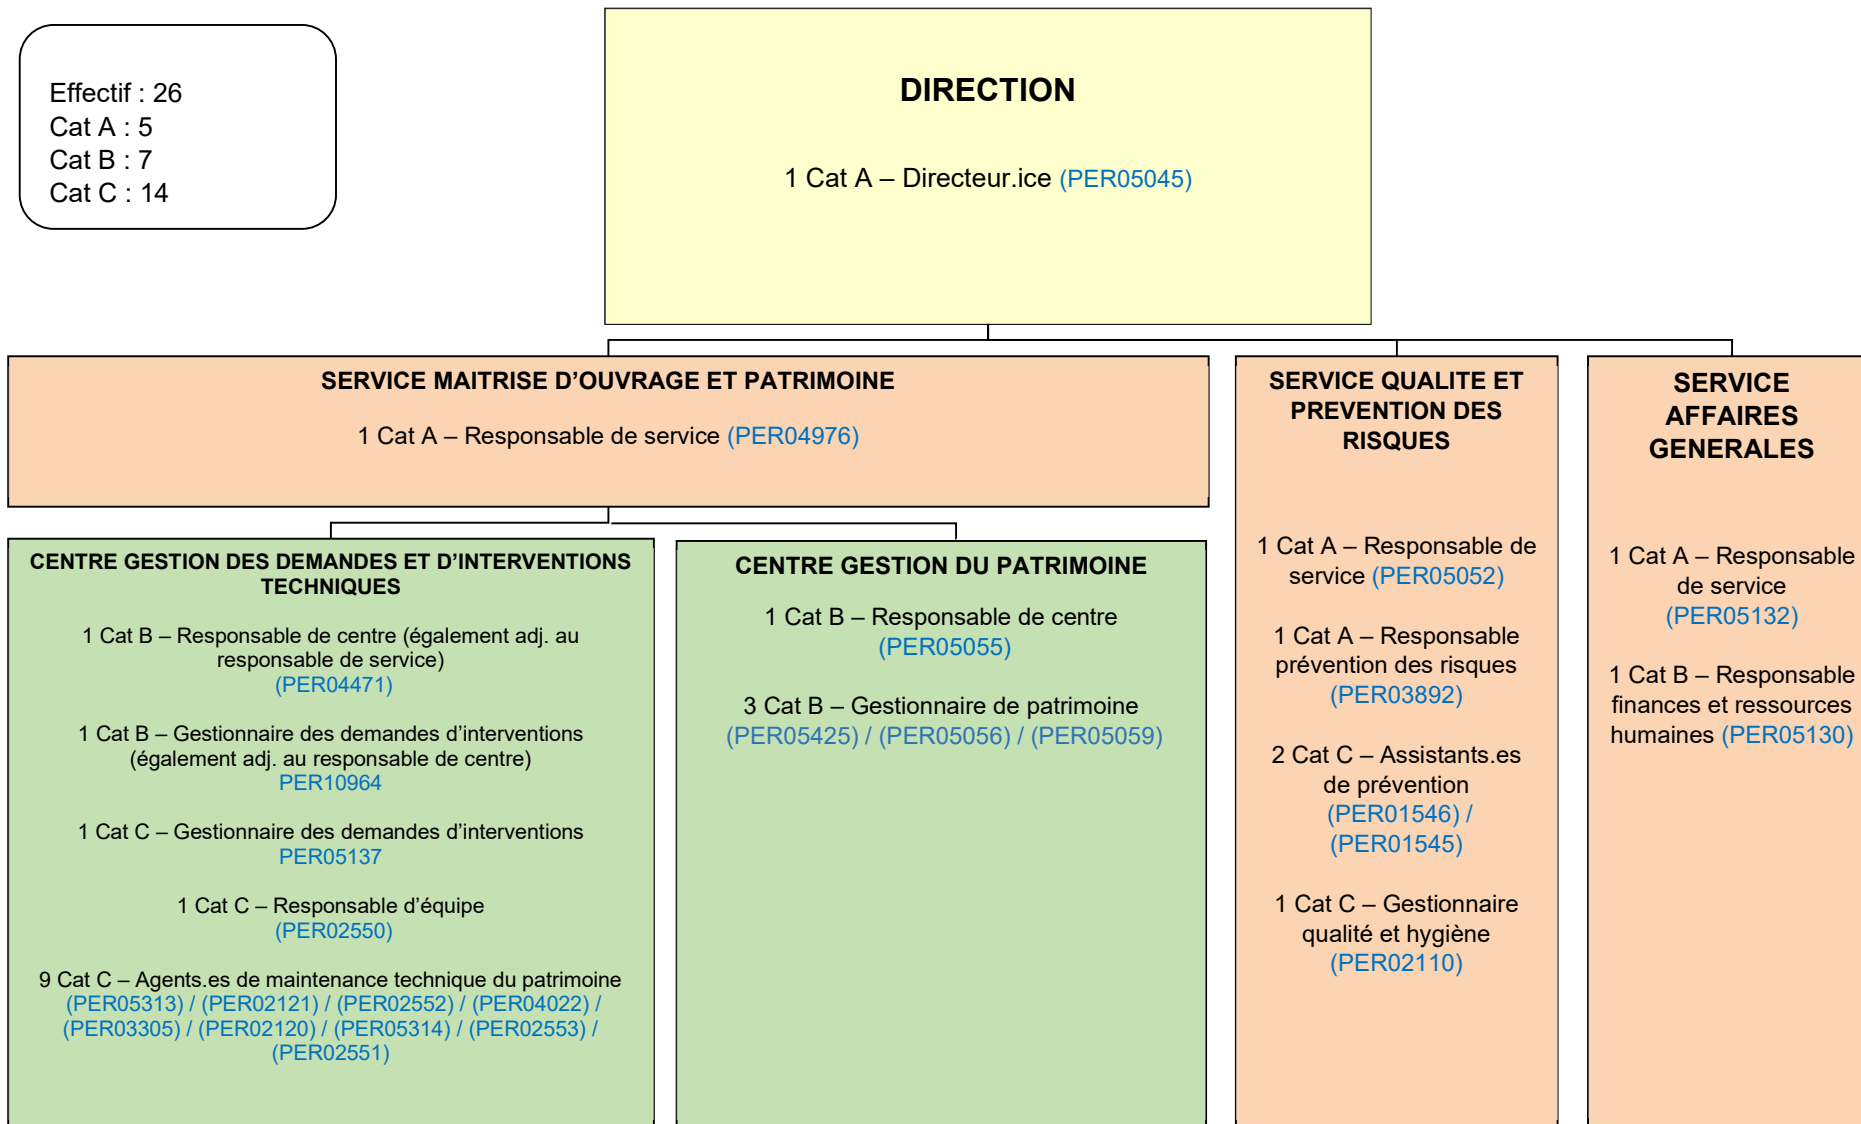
Effectif : 26
Cat A : 5
Cat B : 7
Cat C : 14

DIRECTION

1 Cat A – Directeur.ice (PER05045)

SERVICE MAITRISE D'OUVRAGE ET PATRIMOINE

1 Cat A – Responsable de service (PER04976)

CENTRE GESTION DES DEMANDES ET D'INTERVENTIONS TECHNIQUES

1 Cat B – Responsable de centre (également adj. au responsable de service) (PER04471)

1 Cat B – Gestionnaire des demandes d'interventions (également adj. au responsable de centre) PER10964

1 Cat C – Gestionnaire des demandes d'interventions PER05137

1 Cat C – Responsable d'équipe (PER02550)

9 Cat C – Agents.es de maintenance technique du patrimoine (PER05313) / (PER02121) / (PER02552) / (PER04022) / (PER03305) / (PER02120) / (PER05314) / (PER02553) / (PER02551)

CENTRE GESTION DU PATRIMOINE

1 Cat B – Responsable de centre (PER05055)

3 Cat B – Gestionnaire de patrimoine (PER05425) / (PER05056) / (PER05059)

SERVICE QUALITE ET PREVENTION DES RISQUES

1 Cat A – Responsable de service (PER05052)

1 Cat A – Responsable prévention des risques (PER03892)

2 Cat C – Assistants.es de prévention (PER01546) / (PER01545)

1 Cat C – Gestionnaire qualité et hygiène (PER02110)

SERVICE AFFAIRES GENERALES

1 Cat A – Responsable de service (PER05132)

1 Cat B – Responsable finances et ressources humaines (PER05130)